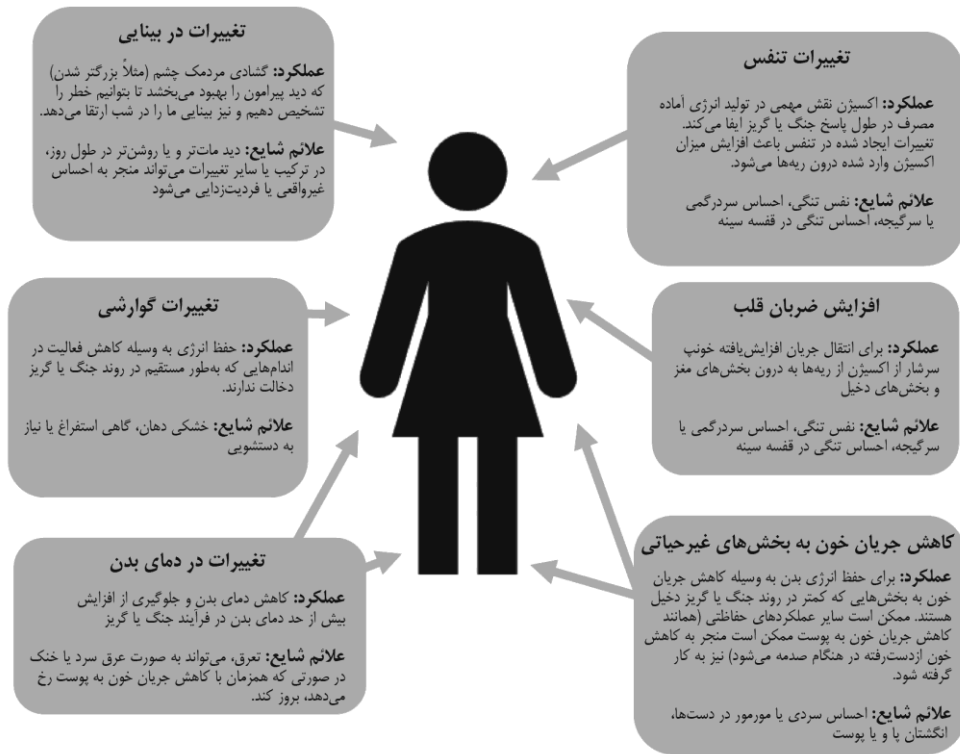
تغییرات در بینایی

عملکرد: گشادی مردمک چشم (مثلاً بزرگتر شدن) که دید پیرامون را بهبود می‌بخشد تا بتوانیم خطر را تشخیص دهیم و نیز بینایی ما را در شب ارتقا می‌دهد.

علائم شایع: دید مات‌تر و یا روشن‌تر در طول روز، در ترکیب با سایر تغییرات می‌تواند منجر به احساس غیرواقعی یا فردیت‌زدایی می‌شود

تغییرات تنفس

عملکرد: اکسیژن نقش مهمی در تولید انرژی آماده مصرف در طول پاسخ جنگ یا گریز ایفا می‌کند. تغییرات ایجاد شده در تنفس باعث افزایش میزان اکسیژن وارد شده درون ریه‌ها می‌شود.

علائم شایع: نفس تنگی، احساس سردرگمی یا سرگیجه، احساس تنگی در قفسه سینه

تغییرات گوارشی

عملکرد: حفظ انرژی به وسیله کاهش فعالیت در اندام‌هایی که به‌طور مستقیم در روند جنگ یا گریز دخالت ندارند.

علائم شایع: خشکی دهان، گاهی استفراغ یا نیاز به دستشویی

افزایش ضربان قلب

عملکرد: برای انتقال جریان افزایش‌یافته خونِ سرشار از اکسیژن از ریه‌ها به درون بخش‌های مغز و بخش‌های دخیل

علائم شایع: نفس تنگی، احساس سردرگمی یا سرگیجه، احساس تنگی در قفسه سینه

تغییرات در دمای بدن

عملکرد: کاهش دمای بدن و جلوگیری از افزایش بیش از حد دمای بدن در فرایند جنگ یا گریز

علائم شایع: تعرق، می‌تواند به صورت عرق سرد یا خنک در صورتی که همزمان با کاهش جریان خون به پوست رخ می‌دهد، بروز کند.

کاهش جریان خون به بخش‌های غیرحیاتی

عملکرد: برای حفظ انرژی بدن به وسیله کاهش جریان خون به بخش‌هایی که کمتر در روند جنگ یا گریز دخیل هستند. ممکن است سایر عملکردهای حفاظتی (همانند کاهش جریان خون به پوست ممکن است منجر به کاهش خون ازدست‌رفته در هنگام صدمه می‌شود) نیز به کار گرفته شود.

علائم شایع: احساس سردی یا مورمور در دست‌ها، انگشتان پا و یا پوست